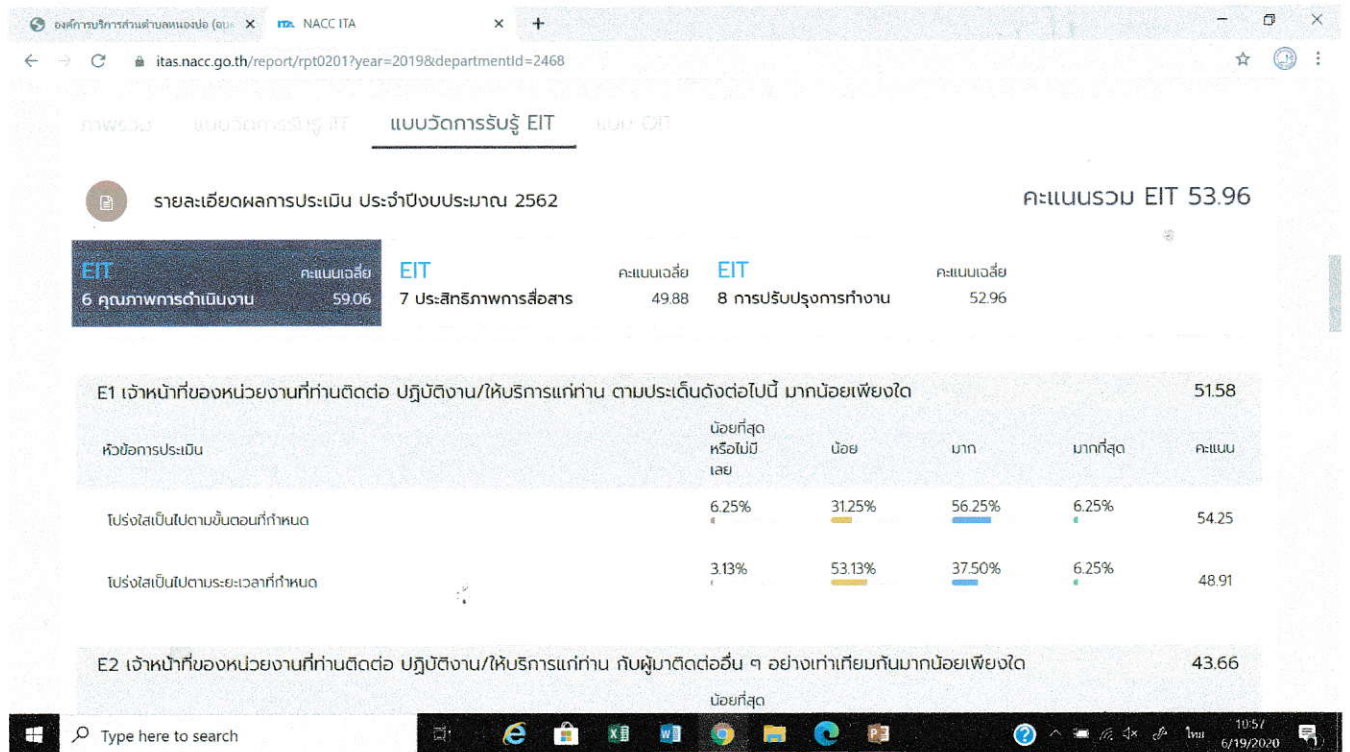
องค์การบริหารส่วนตำบลหนองปอ (อบ | NACC ITA

itas.nacc.go.th/report/rpt0201?year=2019&departmentId=2468

ภาพรวม แบบวัดการรับรู้ IIT แบบวัดการรับรู้ EIT แบบ OIT

รายละเอียดผลการประเมิน ประจำปีงบประมาณ 2562

คะแนนรวม EIT 53.96

EIT คะแนนเฉลี่ย 6 คุณภาพการดำเนินงาน 59.06

EIT คะแนนเฉลี่ย 7 ประสิทธิภาพการสื่อสาร 49.88

EIT คะแนนเฉลี่ย 8 การปรับปรุงการทำงาน 52.96

E1 เจ้าหน้าที่ของหน่วยงานที่ท่านติดต่อ ปฏิบัติงาน/ให้บริการแก่ท่าน ตามประเด็นดังต่อไปนี้ มากน้อยเพียงใด 51.58

| หัวข้อการประเมิน | น้อยที่สุด หรือไม่มีเลย | น้อย | มาก | มากที่สุด | คะแนน |
|---|---|---|---|---|---|
| โปร่งใสเป็นไปตามขั้นตอนที่กำหนด | 6.25% | 31.25% | 56.25% | 6.25% | 54.25 |
| โปร่งใสเป็นไปตามระยะเวลาที่กำหนด | 3.13% | 53.13% | 37.50% | 6.25% | 48.91 |

E2 เจ้าหน้าที่ของหน่วยงานที่ท่านติดต่อ ปฏิบัติงาน/ให้บริการแก่ท่าน กับผู้มาติดต่ออื่น ๆ อย่างเท่าเทียมกันมากน้อยเพียงใด 43.66

น้อยที่สุด

Type here to search

ไทย 10:57 6/19/2020